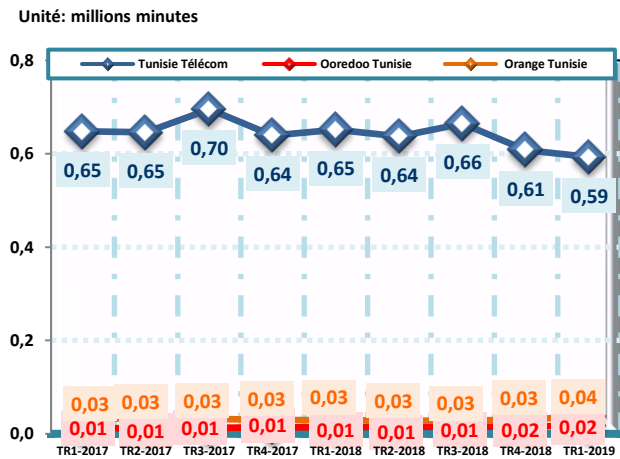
Unité: millions minutes

Tunisie Télécom
Ooredoo Tunisie
Orange Tunisie

0,8
0,6
0,4
0,2
0,0

0,65 0,65 0,70 0,64 0,65 0,64 0,66 0,61 0,59

0,03 0,03 0,03 0,03 0,03 0,03 0,03 0,03 0,04

0,01 0,01 0,01 0,01 0,01 0,01 0,01 0,02 0,02

TR1-2017 TR2-2017 TR3-2017 TR4-2017 TR1-2018 TR2-2018 TR3-2018 TR4-2018 TR1-2019